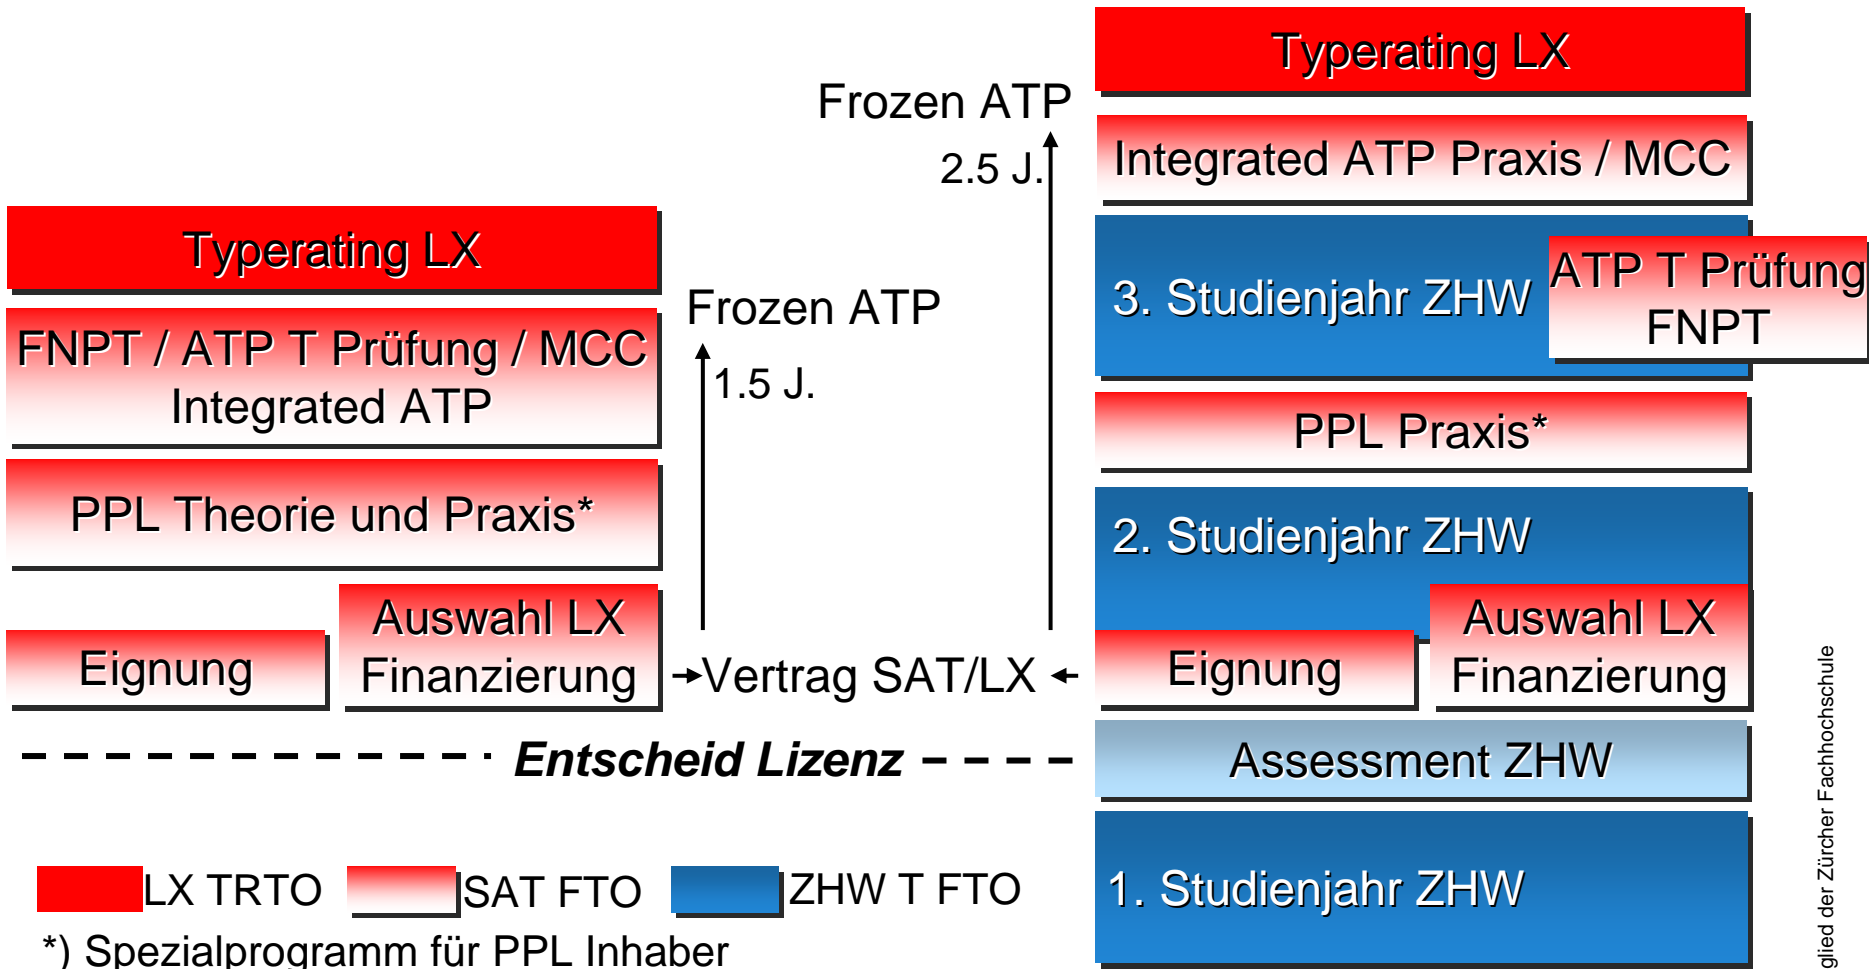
Typerating LX

Integrated ATP Praxis / MCC

Frozen ATP

2.5 J.

Typerating LX

FNPT / ATP T Prüfung / MCC
Integrated ATP

Frozen ATP

1.5 J.

3. Studienjahr ZHW

ATP T Prüfung
FNPT

PPL Praxis*

PPL Theorie und Praxis*

2. Studienjahr ZHW

Eignung

Auswahl LX
Finanzierung

Vertrag SAT/LX

Eignung

Auswahl LX
Finanzierung

Entscheid Lizenz

Assessment ZHW

LX TRTO

SAT FTO

ZHW T FTO

1. Studienjahr ZHW

*) Spezialprogramm für PPL Inhaber

glied der Zürcher Fachhochschule